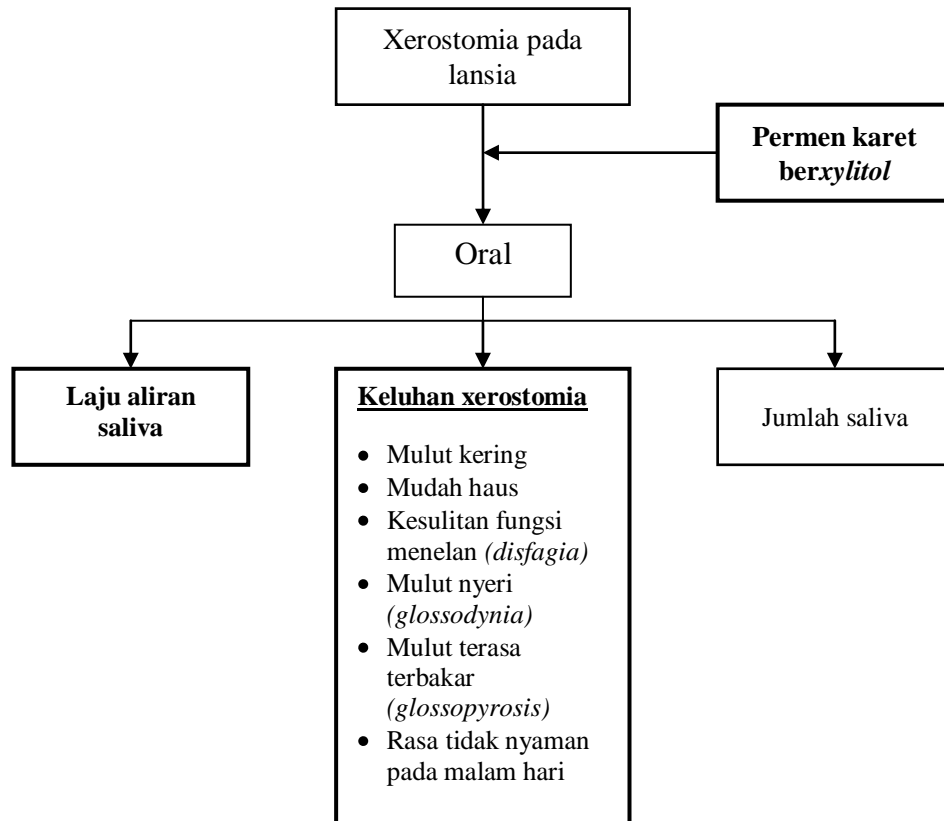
Xerostomia pada lansia

Permen karet berxylitol

Oral

Laju aliran saliva

Keluhan xerostomia

- Mulut kering
- Mudah haus
- Kesulitan fungsi menelan (disfagia)
- Mulut nyeri (glossodynia)
- Mulut terasa terbakar (glossopyrosis)
- Rasa tidak nyaman pada malam hari

Jumlah saliva